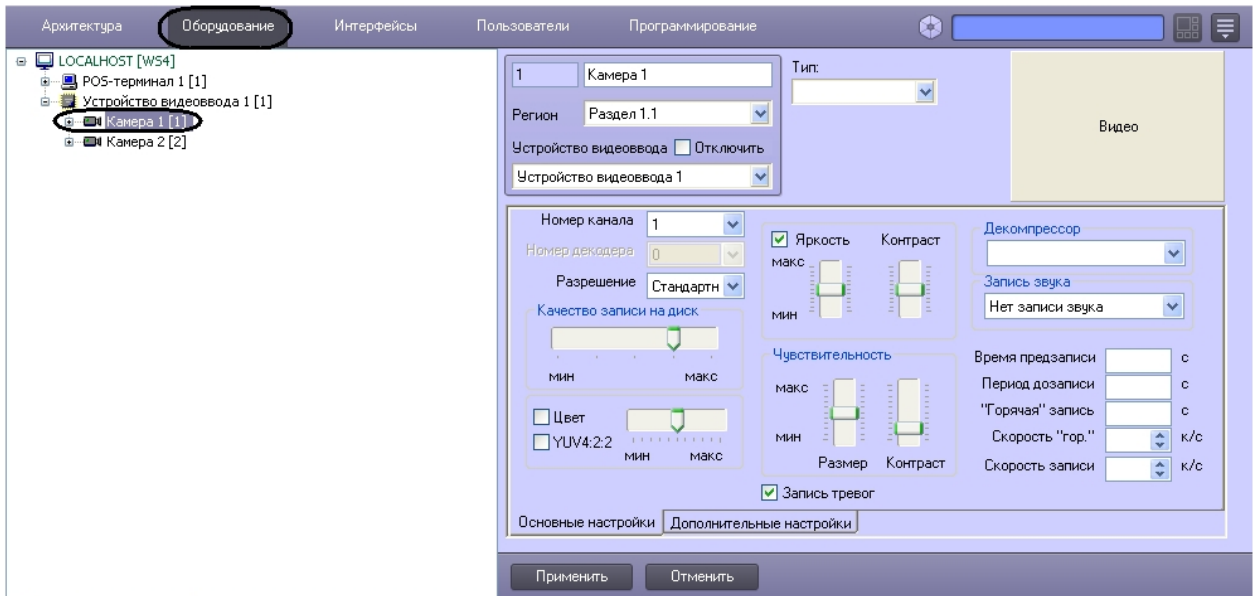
Архитектура Оборудование Интерфейсы Пользователи Программирование

LOCALHOST [WS4]
POS-терминал 1 [1]
Устройство видеоввода 1 [1]
Камера 1 [1]
Камера 2 [2]

1 Камера 1
Тип:
Регион Раздел 1.1
Устройство видеоввода Отключить
Устройство видеоввода 1
Видео

Номер канала 1
Номер декодера 0
Разрешение Стандартн
Качество записи на диск
мин макс
Цвет
YUV4:2:2
мин макс

Яркость Контраст
макс
мин
Чувствительность
макс
мин
Размер Контраст
Запись тревог

Декомпрессор
Запись звука
Нет записи звука
Время предзаписи с
Период дозаписи с
"Горячая" запись с
Скорость "гор." к/с
Скорость записи к/с

Основные настройки Дополнительные настройки

Применить Отменить